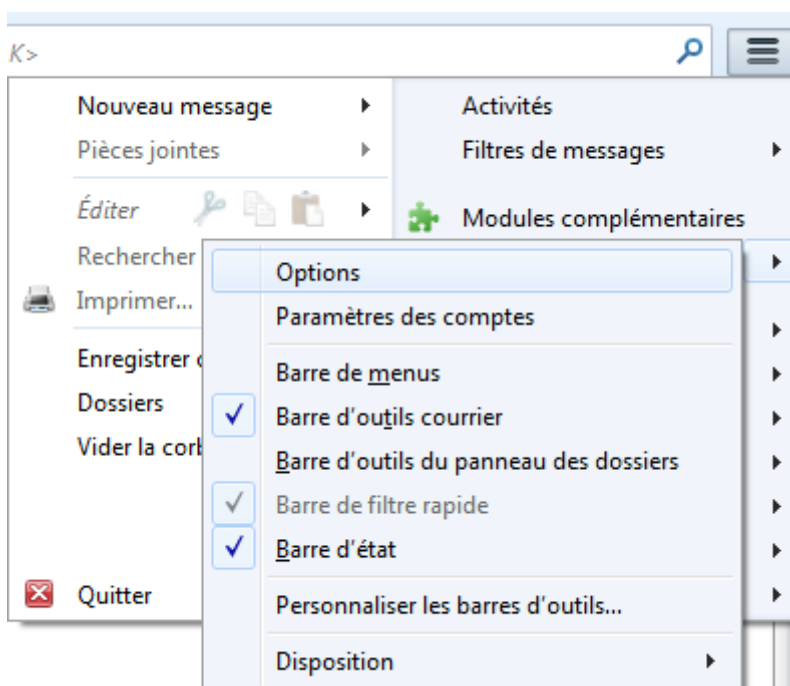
K>

Nouveau message
Pièces jointes
Éditer
Rechercher
Imprimer...
Enregistrer
Dossiers
Vider la corb
Quitter

Activités
Filtres de messages
Modules complémentaires

Options
Paramètres des comptes
Barre de menus
✓ Barre d'outils courrier
Barre d'outils du panneau des dossiers
✓ Barre de filtre rapide
✓ Barre d'état
Personnaliser les barres d'outils...
Disposition